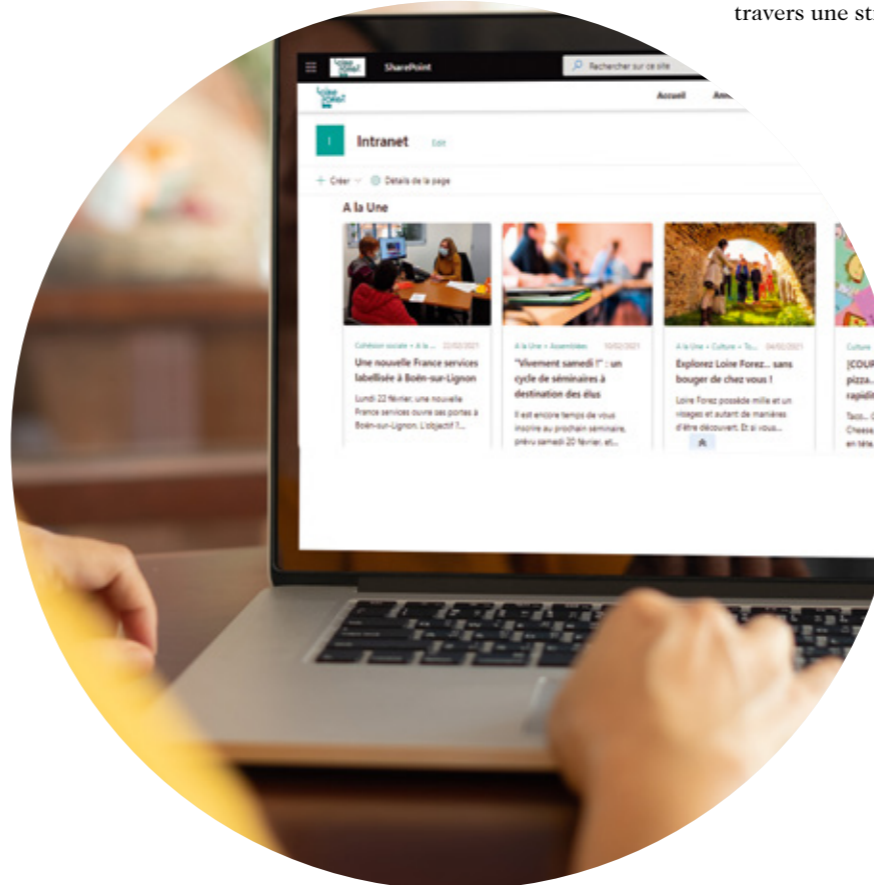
travers une st

SharePoint

Rechercher sur ce site

Accueil

Intranet

Edit

+ Créer

Détails de la page

A la Une

Cohésion sociale • A la ... 22/02/2021

Une nouvelle France services labellisée à Boën-sur-Lignon

Lundi 22 février, une nouvelle France services ouvre ses portes à Boën-sur-Lignon. L'objectif ?...

A la Une • Assemblées 10/02/2021

"Vivement samedi !" : un cycle de séminaires à destination des élus

Il est encore temps de vous inscrire au prochain séminaire, prévu samedi 20 février, et...

A la Une • Culture • To... 04/02/2021

Explorez Loire Forez... sans bouger de chez vous !

Loire Forez possède mille et un visages et autant de manières d'être découvert. Et si vous...

Culture

[COUR pizza... rapidit

Taco... Cheese en tête